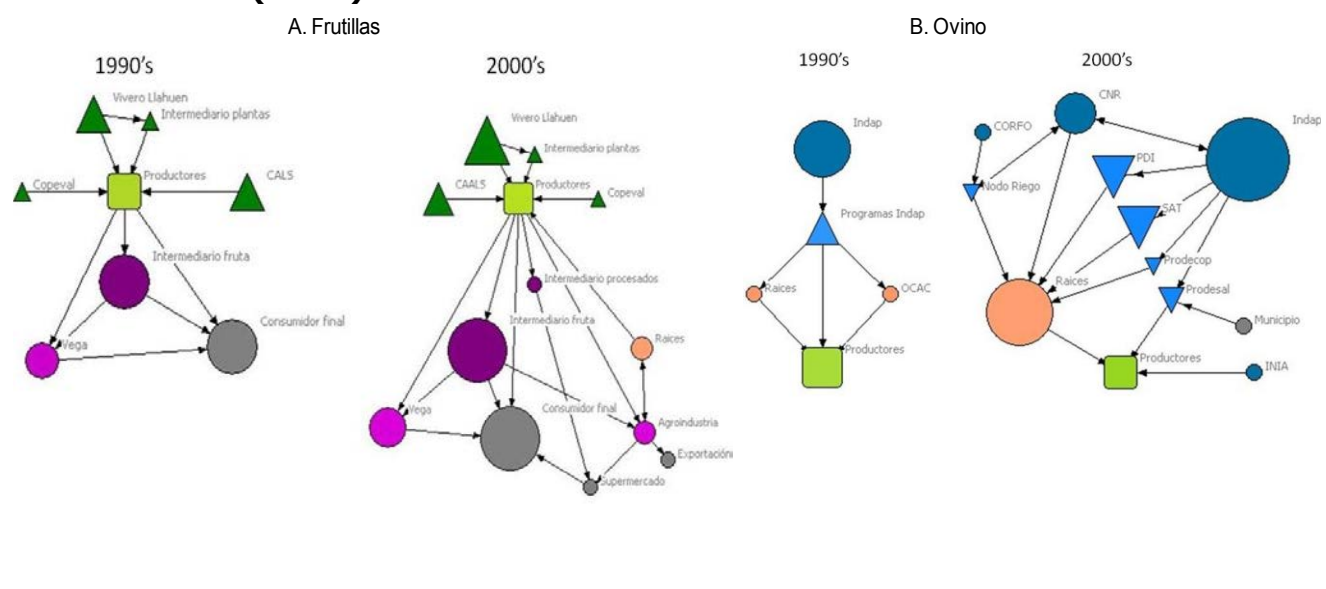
A. Frutillas

1990's

Vivero Llahuen
Intermediario plantas
Productores
Copeval
CALS
Intermediario fruta
Vega
Consumidor final

2000's

Vivero Llahuen
Intermediario plantas
CAALS
Productores
Copeval
Intermediario procesados
Intermediario fruta
Raices
Vega
Consumidor final
Agroindustria
Exportación
Supermercado

B. Ovino

1990's

Indap
Programas Indap
Raices
OCAC
Productores

2000's

CORFO
CNR
Indap
PDI
Nodo Riego
SAT
Raices
Prodecop
Prodesal
Municipio
Productores
INIA